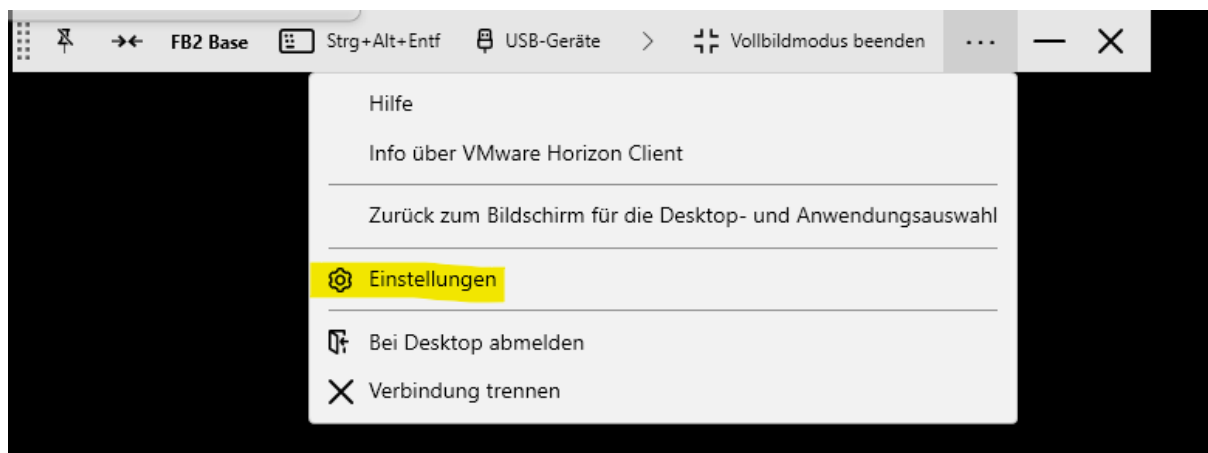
FB2 Base Strg+Alt+Entf USB-Geräte > Vollbildmodus beenden ...

Hilfe

Info über VMware Horizon Client

Zurück zum Bildschirm für die Desktop- und Anwendungsauswahl

Einstellungen

Bei Desktop abmelden

Verbindung trennen